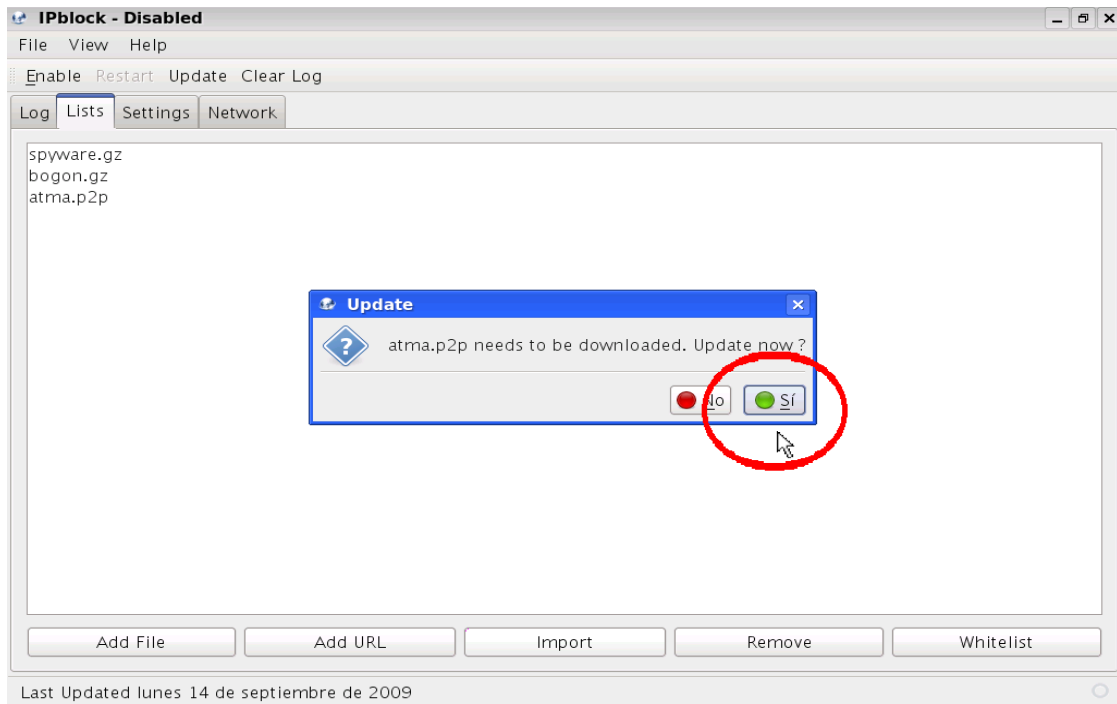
IPblock - Disabled

File View Help

Enable Restart Update Clear Log

Log Lists Settings Network

spyware.gz
bogon.gz
atma.p2p

Update

atma.p2p needs to be downloaded. Update now ?

No Sí

Add File Add URL Import Remove Whitelist

Last Updated lunes 14 de septiembre de 2009